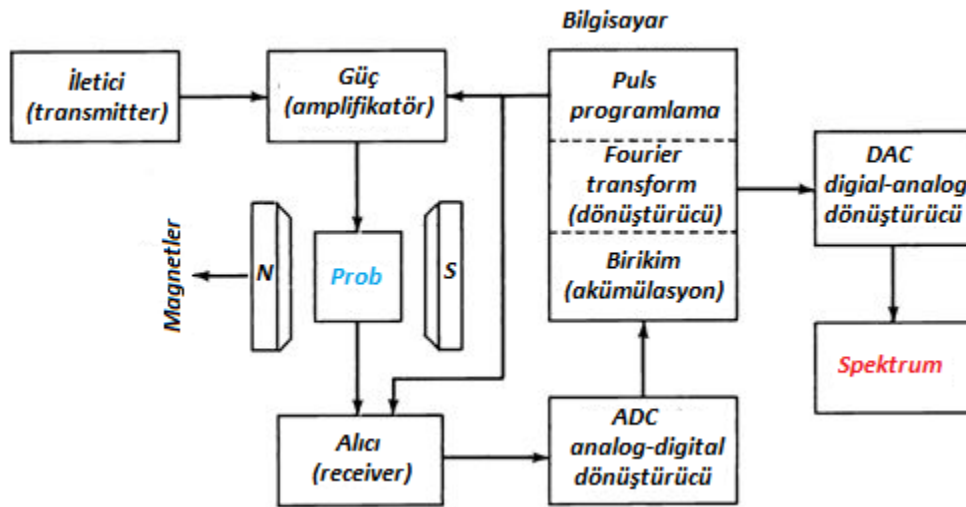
Bilgisayar

İletici (transmitter)

Güç (amplifikatör)

Puls programlama

Fourier transform (dönüştürücü)

Birikim (akümülasyon)

DAC digial-analog dönüştürücü

Magnetler

N

Prob

S

Spektrum

Alıcı (receiver)

ADC analog-digital dönüştürücü